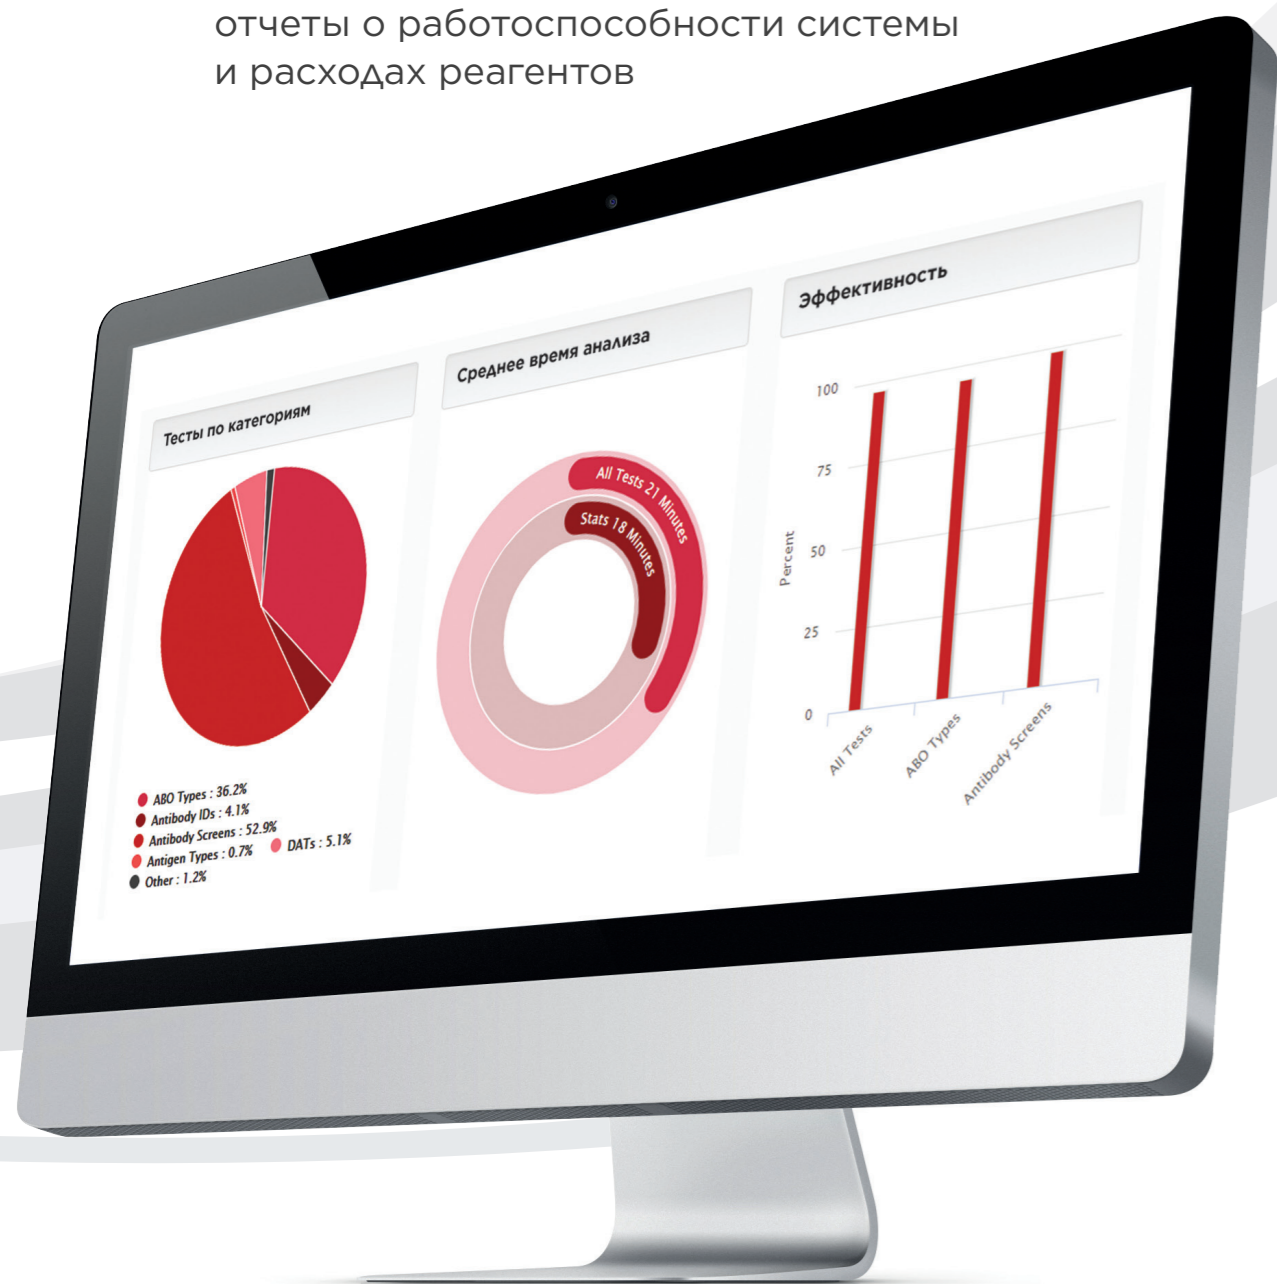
отчеты о работоспособности системы и расходах реагентов

Тесты по категориям

ABO Types : 36.2%
Antibody IDs : 4.1%
Antibody Screens : 52.9%
Antigen Types : 0.7%
DATs : 5.1%
Other : 1.2%

Среднее время анализа

All Tests 21 Minutes
Stats 18 Minutes

Эффективность

100
75
50
25
0
Percent
All Tests
ABO Types
Antibody Screens